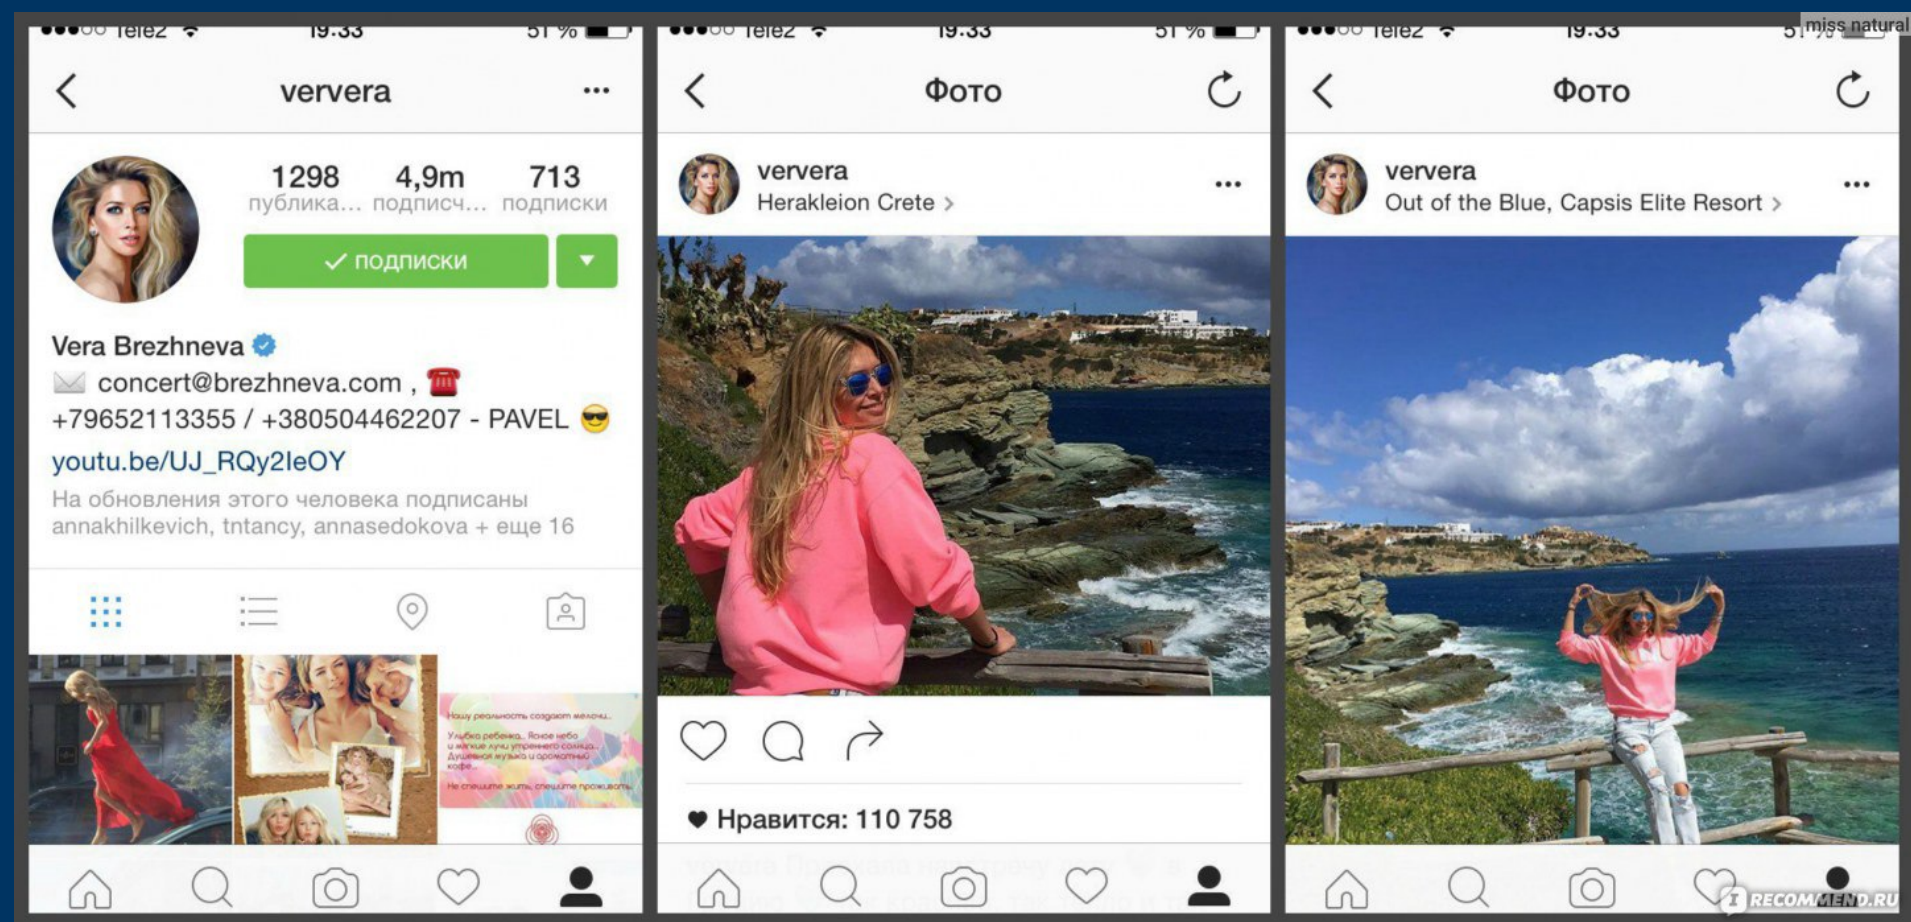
●●●○○ Tele2 19:33 51 %

ververa ···

1298 публика...
4,9m подписч...
713 подписки

✓ подписки

Vera Brezhneva
concert@brezhneva.com ,
+79652113355 / +380504462207 - PAVEL
youtu.be/UJ_RQy2IeOY
На обновления этого человека подписаны annakhilkevich, tntancy, annasedokova + еще 16

Нашу реальность создают мелочи...
Улыбка ребенка, Ясное небо и мягкие лучи утреннего солнца, Душевная музыка и ароматный кофе...
Не спешите жить, спешите проживать

●●●○○ Tele2 19:33 51 %

Фото

ververa
Herakleion Crete >

Нравится: 110 758

ververa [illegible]

miss natural

●●●○○ Tele2 19:33 51 %

Фото

ververa
Out of the Blue, Capsis Elite Resort >

RECOMMEND.RU